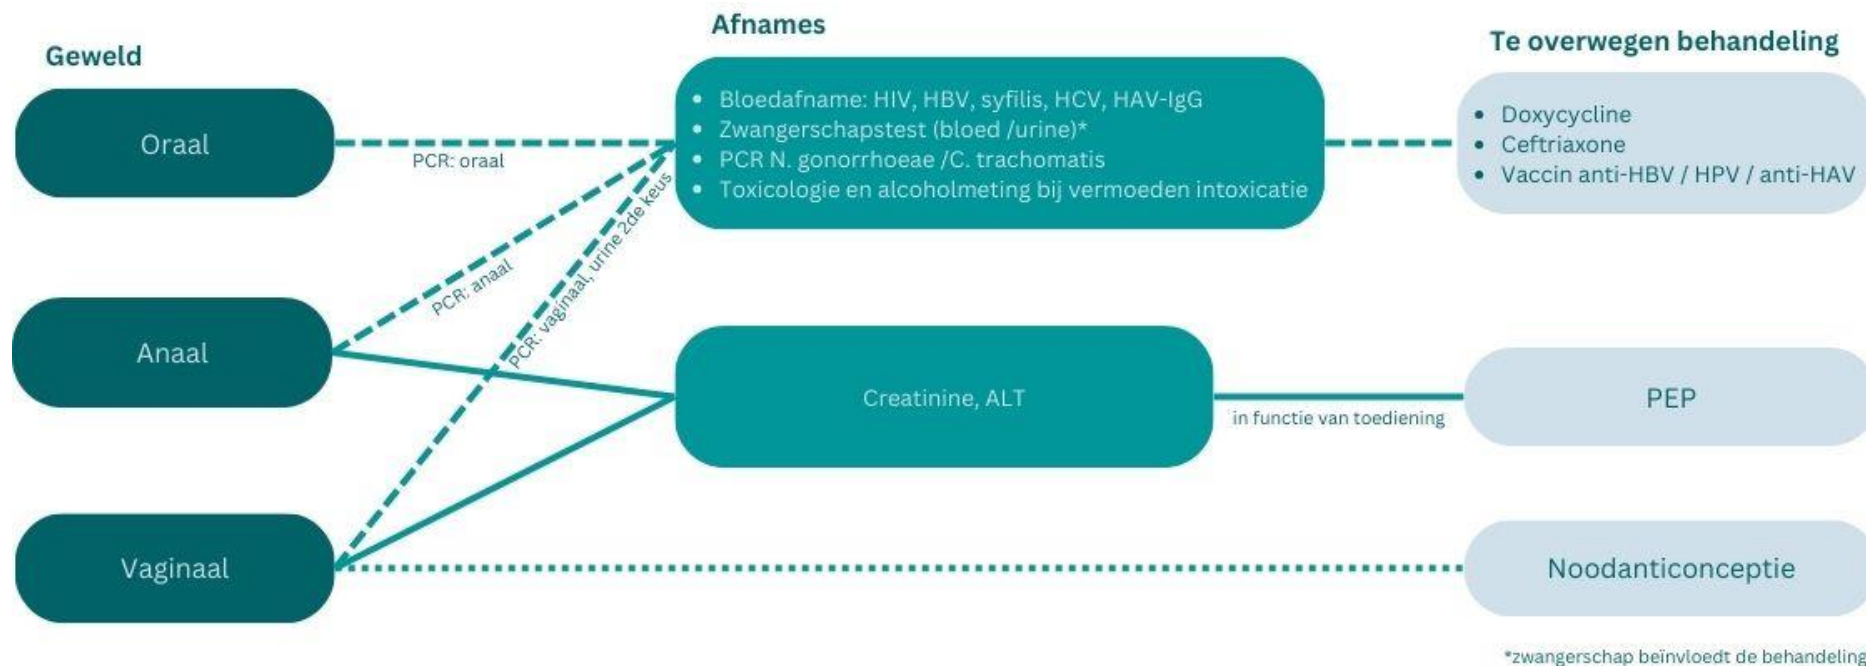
Geweld

Oraal

Anaal

Vaginaal

Afnames

- Bloedafname: HIV, HBV, syfilis, HCV, HAV-IgG
- Zwangerschapstest (bloed /urine)*
- PCR N. gonorrhoeae /C. trachomatis
- Toxicologie en alcoholmeting bij vermoeden intoxicatie

PCR: oraal

PCR: anaal

PCR: vaginaal, urine 2de keus

Creatinine, ALT

in functie van toediening

Te overwegen behandeling

- Doxycycline
- Ceftriaxone
- Vaccin anti-HBV / HPV / anti-HAV

PEP

Noodanticonceptie

*zwangerschap beïnvloedt de behandeling